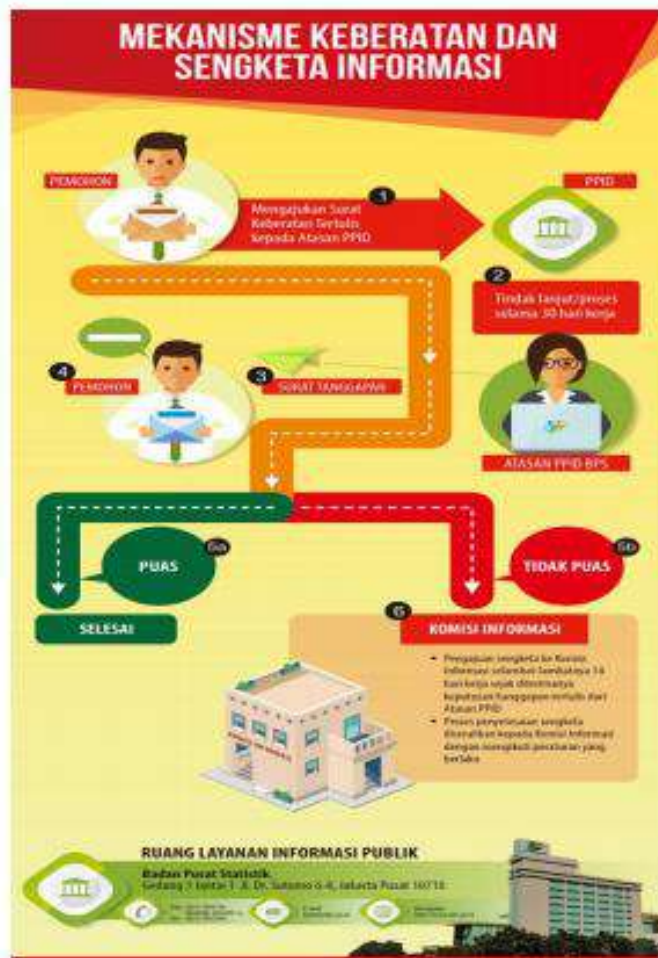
MEKANISME KEBERATAN DAN SENGKETA INFORMASI

PEMOHON

1

Mengajukan Surat Keberatan Tertulis kepada Atasan PPID

PPID

2

Tindak lanjut/proses selama 30 hari kerja

4

PEMOHON

3

SURAT TANGGAPAN

ATASAN PPID BPS

PUAS

5a

SELESAI

TIDAK PUAS

5b

6

KOMISI INFORMASI

• Pengajuan sengketa ke Komisi Informasi selambat-lambatnya 14 hari kerja sejak diterimanya keputusan/tanggapan tertulis dari Atasan PPID

• Proses penyelesaian sengketa diserahkan kepada Komisi Informasi dengan mengikuti peraturan yang berlaku

RUANG LAYANAN INFORMASI PUBLIK

Badan Pusat Statistik

Gedung 3 lantai 1 Jl. Dr. Sutomo 6-8, Jakarta Pusat 10710

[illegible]